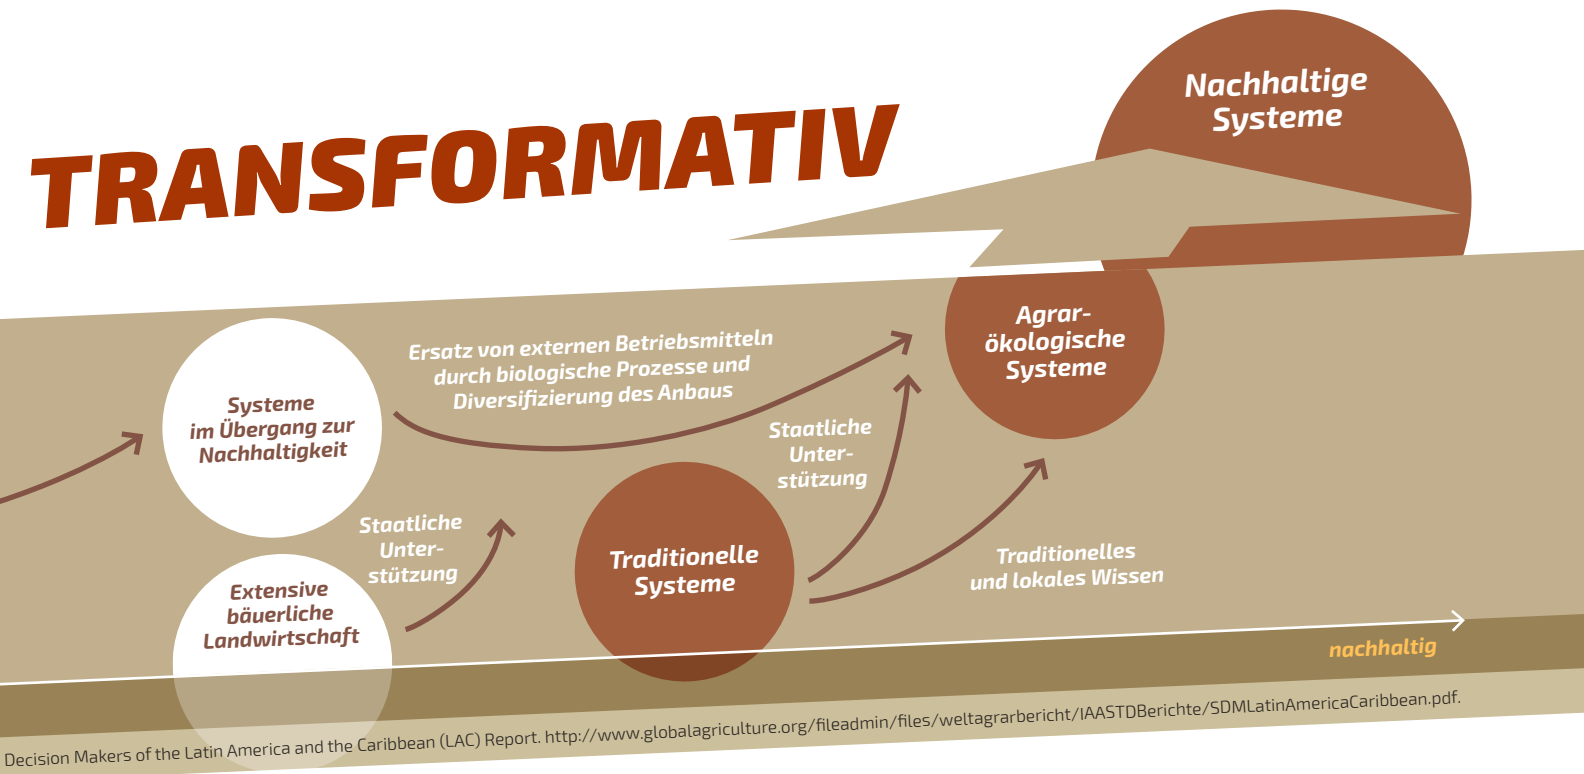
TRANSFORMATIV

Nachhaltige Systeme

Agrarökologische Systeme

Systeme im Übergang zur Nachhaltigkeit

Ersatz von externen Betriebsmitteln durch biologische Prozesse und Diversifizierung des Anbaus

Staatliche Unterstützung

Staatliche Unterstützung

Extensive bäuerliche Landwirtschaft

Traditionelle Systeme

Traditionelles und lokales Wissen

nachhaltig

Decision Makers of the Latin America and the Caribbean (LAC) Report. http://www.globalagriculture.org/fileadmin/files/weltagrarbericht/IAASTDBerichte/SDMLatinAmericaCaribbean.pdf.